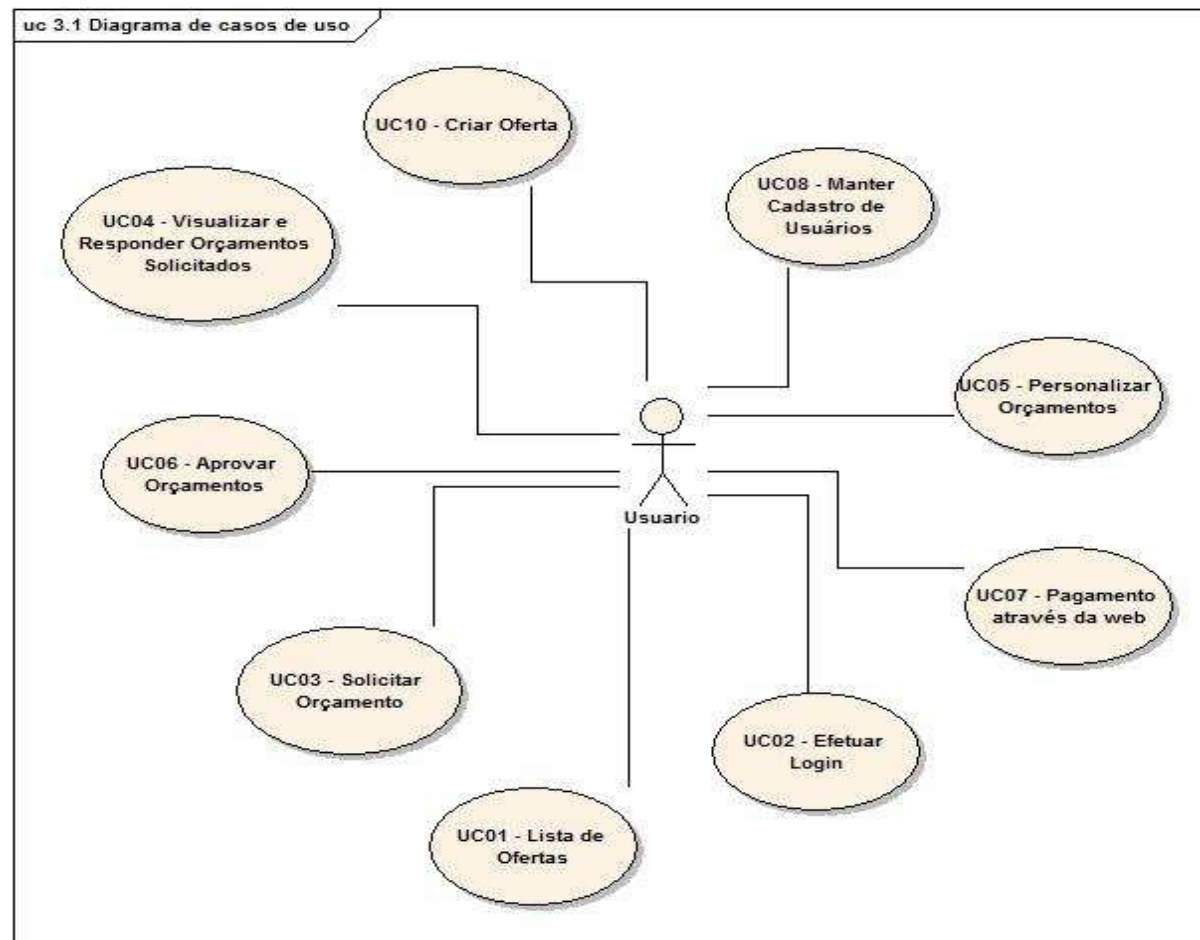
uc 3.1 Diagrama de casos de uso

UC10 - Criar Oferta

UC08 - Manter Cadastro de Usuários

UC04 - Visualizar e Responder Orçamentos Solicitados

UC05 - Personalizar Orçamentos

UC06 - Aprovar Orçamentos

Usuario

UC07 - Pagamento através da web

UC03 - Solicitar Orçamento

UC02 - Efetuar Login

UC01 - Lista de Ofertas